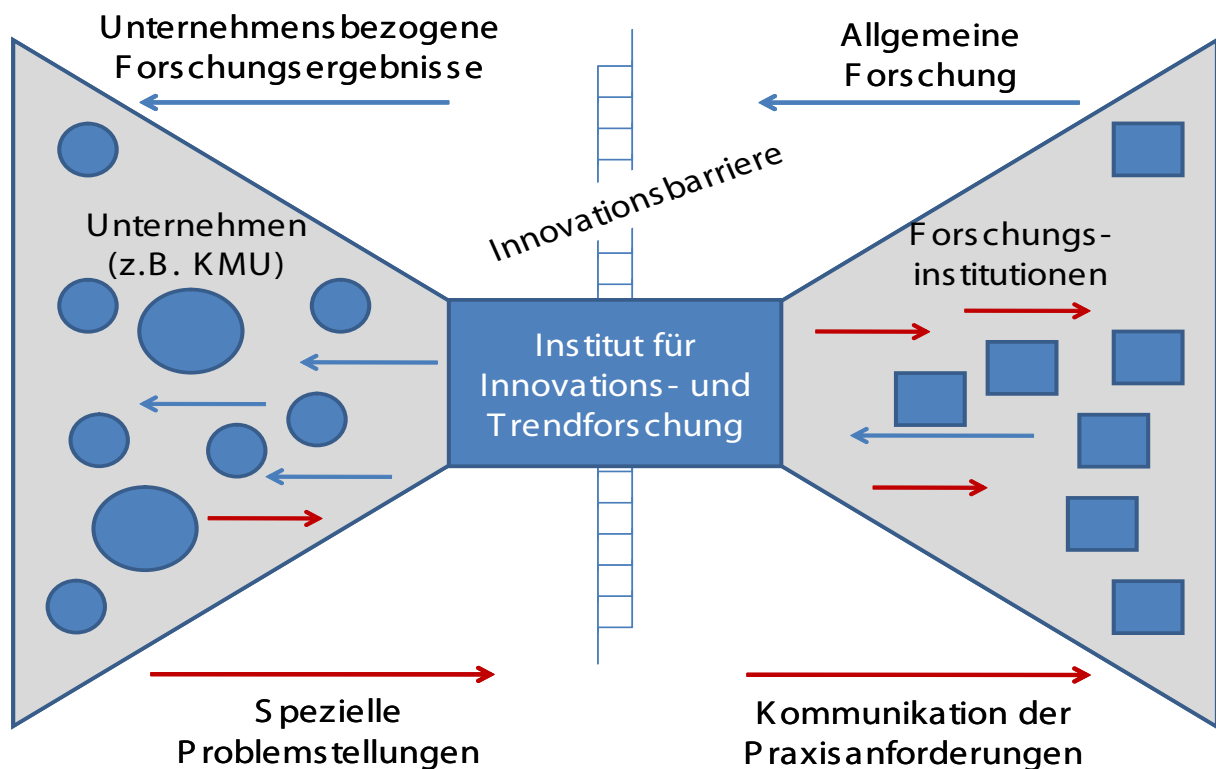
Unternehmensbezogene Forschungsergebnisse

Allgemeine Forschung

Innovationsbarriere

Unternehmen (z.B. KMU)

Forschungsinstitutionen

Institut für Innovations- und Trendforschung

Spezielle Problemstellungen

Kommunikation der Praxisanforderungen